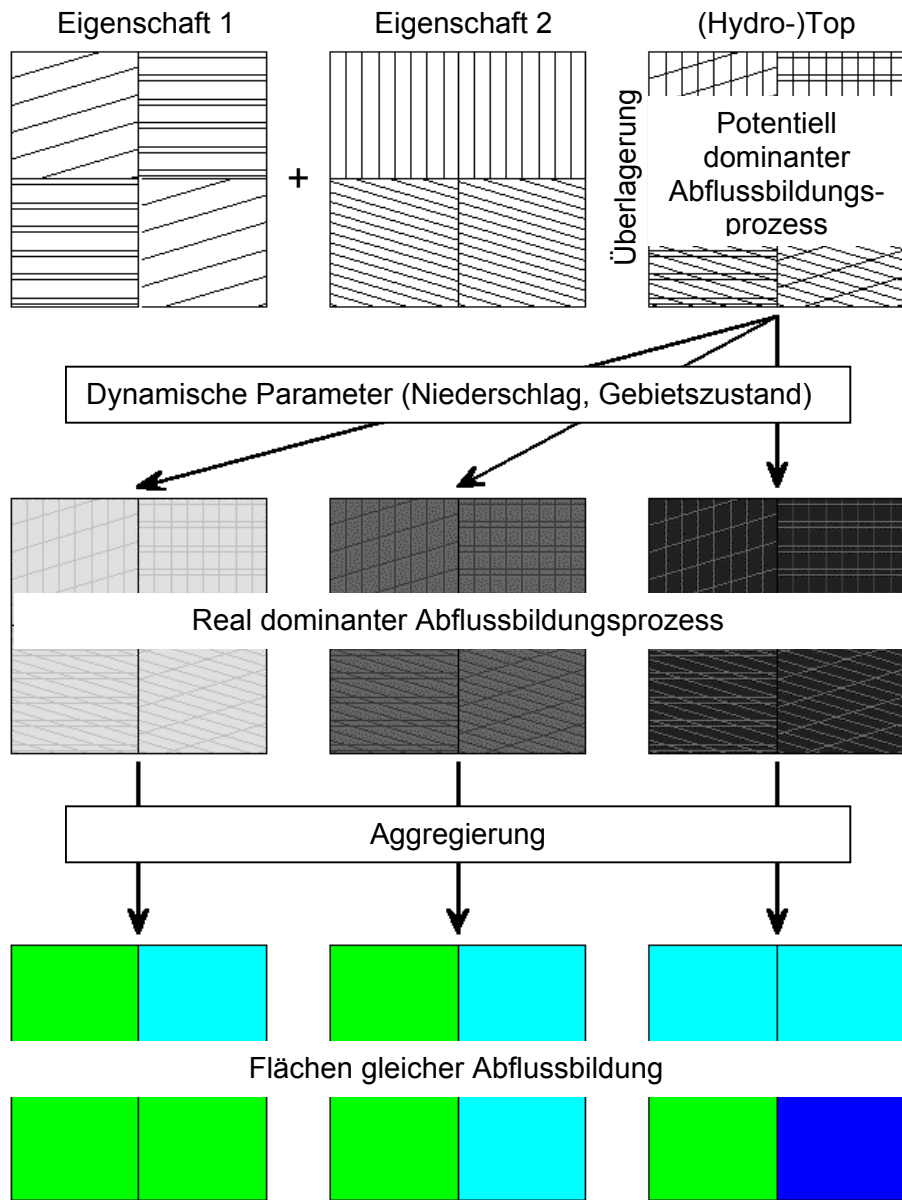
Eigenschaft 1

Eigenschaft 2

(Hydro-)Top

+

Überlagerung

Potentiell dominanter Abflussbildungsprozess

Dynamische Parameter (Niederschlag, Gebietszustand)

Real dominanter Abflussbildungsprozess

Aggregierung

Flächen gleicher Abflussbildung